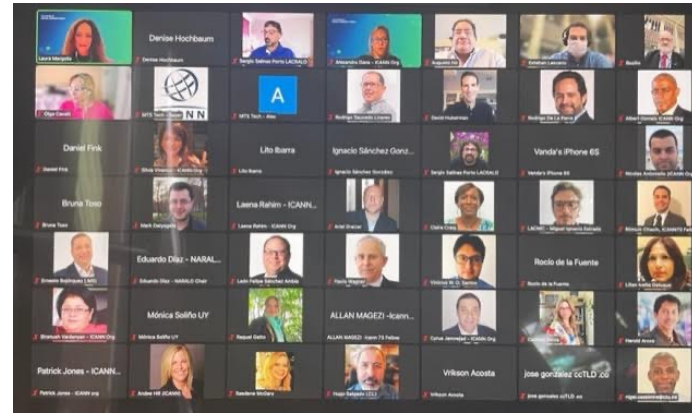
Laura Margolis
Denise Hochbaum
Denise Hochbaum
Sergio Salinas Porto LACRALO
Alexandra Dans - ICANN Org
Augusto Ho
Esteban Lescano
Badlin

Olga Cavalli
MTS Tech - Alex
A
MTS Tech - Alex
Rodrigo Saucedo Linares
David Huberman
Rodrigo De La Parra
Albert Daniels ICANN Org

Daniel Fink
Daniel Fink
Silvia Vivanco - ICANN Org
Lito Ibarra
Lito Ibarra
Ignacio Sánchez Gonz...
Sergio Salinas Porto LACRALO
Vanda's iPhone 6S
Vanda's iPhone 6S
Nicolas Antoniello ICANN Org

Bruna Toso
Bruna Toso
Mark Datysgeld
Laena Rahim - ICANN...
Laena Rahim - ICANN Org
Ariel Graizer
Claire Craig
LACNIC - Miguel Ignacio Estrada
Rodrigo Chacón, ICANN74 Fellow

Ernesto Rodriguez LACNIC
Eduardo Diaz - NARAL...
Eduardo Diaz - NARALO Chair
León Felipe Sánchez Ambia
Paolo Wagner
Vinicius W. O. Santos
Rocío de la Fuente
Rocío de la Fuente
Lilian Ivette Deluque

Bhanuth Vanbanyan - ICANN Org
Mónica Soliño UY
Mónica Soliño UY
Raquel Gatto
ALLAN MAGEZI -Icann...
ALLAN MAGEZI - Icann 73 Fellow
Cyrus Jamnejad - ICANN Org
Carolina Vieira
Harold Arcos

Patrick Jones - ICANN...
Patrick Jones - ICANN org
Andee Hill (ICANN)
Raedene McGarr
Hugo Salgado (CL)
Vrikson Acosta
Vrikson Acosta
jose gonzalez ccTLD .cc
jose gonzalez ccTLD .cc
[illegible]